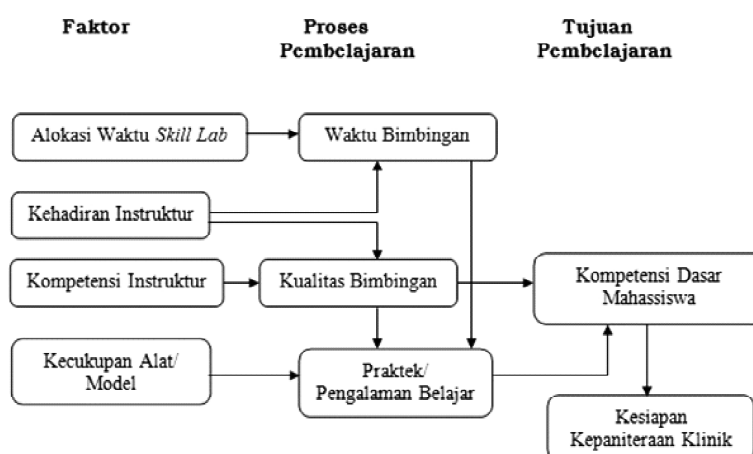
Faktor

Proses Pembelajaran

Tujuan Pembelajaran

Alokasi Waktu *Skill Lab*

Waktu Bimbingan

Kehadiran Instruktur

Kompetensi Instruktur

Kualitas Bimbingan

Kompetensi Dasar Mahassiswa

Kecukupan Alat/ Model

Praktek/ Pengalaman Belajar

Kesiapan Kepaniteraan Klinik